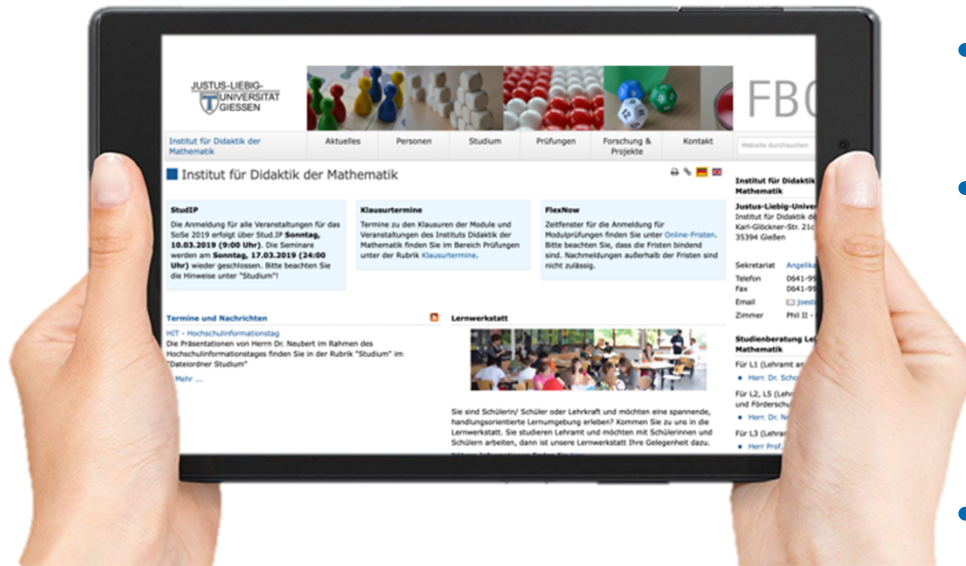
JUSTUS-LIEBIG-UNIVERSITÄT GIESSEN

FBC

Institut für Didaktik der Mathematik | Aktuelles | Personen | Studium | Prüfungen | Forschung & Projekte | Kontakt | Website durchsuchen

Institut für Didaktik der Mathematik

StudIP
Die Anmeldung für alle Veranstaltungen für das SoSe 2019 erfolgt über Stud.IP Sonntag, 10.03.2019 (9:00 Uhr). Die Seminare werden am Sonntag, 17.03.2019 (24:00 Uhr) wieder geschlossen. Bitte beachten Sie die Hinweise unter "Studium"!

Klausurtermine
Termine zu den Klausuren der Module und Veranstaltungen des Instituts Didaktik der Mathematik finden Sie im Bereich Prüfungen unter der Rubrik Klausurtermine.

FlexNow
Zeitfenster für die Anmeldung für Modulprüfungen finden Sie unter Online-Fristen. Bitte beachten Sie, dass die Fristen bindend sind. Nachmeldungen außerhalb der Fristen sind nicht zulässig.

Termine und Nachrichten
HIT - Hochschulinformationstag
Die Präsentationen von Herrn Dr. Neubert im Rahmen des Hochschulinformationstages finden Sie in der Rubrik "Studium" im "Dateiordner Studium"
Mehr ...

Lernwerkstatt
Sie sind Schülerin/ Schüler oder Lehrkraft und möchten eine spannende, handlungsorientierte Lernumgebung erleben? Kommen Sie zu uns in die Lernwerkstatt. Sie studieren Lehramt und möchten mit Schülerinnen und Schülern arbeiten, dann ist unsere Lernwerkstatt Ihre Gelegenheit dazu.
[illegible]

Institut für Didakt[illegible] Mathematik
Justus-Liebig-Unive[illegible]
Institut für Didaktik d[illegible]
Karl-Glöckner-Str. 21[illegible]
35394 Gießen

Sekretariat Angelik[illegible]
Telefon 0641-9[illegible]
Fax 0641-9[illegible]
Email joest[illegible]
Zimmer Phil II - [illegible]

Studienberatung Le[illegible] Mathematik
Für L1 (Lehramt a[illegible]
Herr. Dr. Scho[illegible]
Für L2, L5 (Lehr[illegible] und Förderschu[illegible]
Herr. Dr. N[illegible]
Für L3 (Lehra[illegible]
Herr Prof.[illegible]